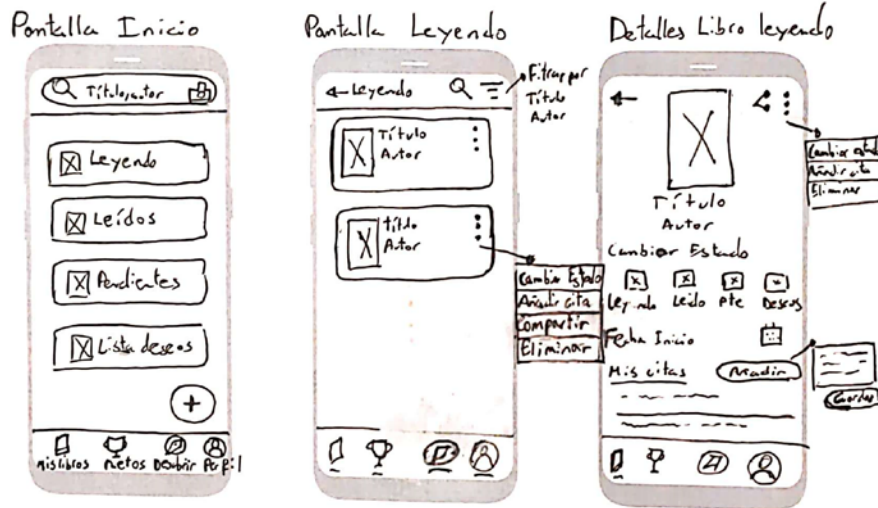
Pantalla Inicio

Título, autor

Leyendo

Leídos

Pendientes

Lista deseos

+

Mis libros Retos Descubrir Perfil

Pantalla Leyendo

Leyendo

Filtrar por Título Autor

Título Autor

Título Autor

Cambiar Estado

Añadir cita

Compartir

Eliminar

Detalles Libro leyendo

Cambiar estado

Añadir cita

Eliminar

Título

Autor

Cambiar Estado

Leyendo Leído Pte Deseos

Fecha Inicio

Mis citas

Añadir

Guardar